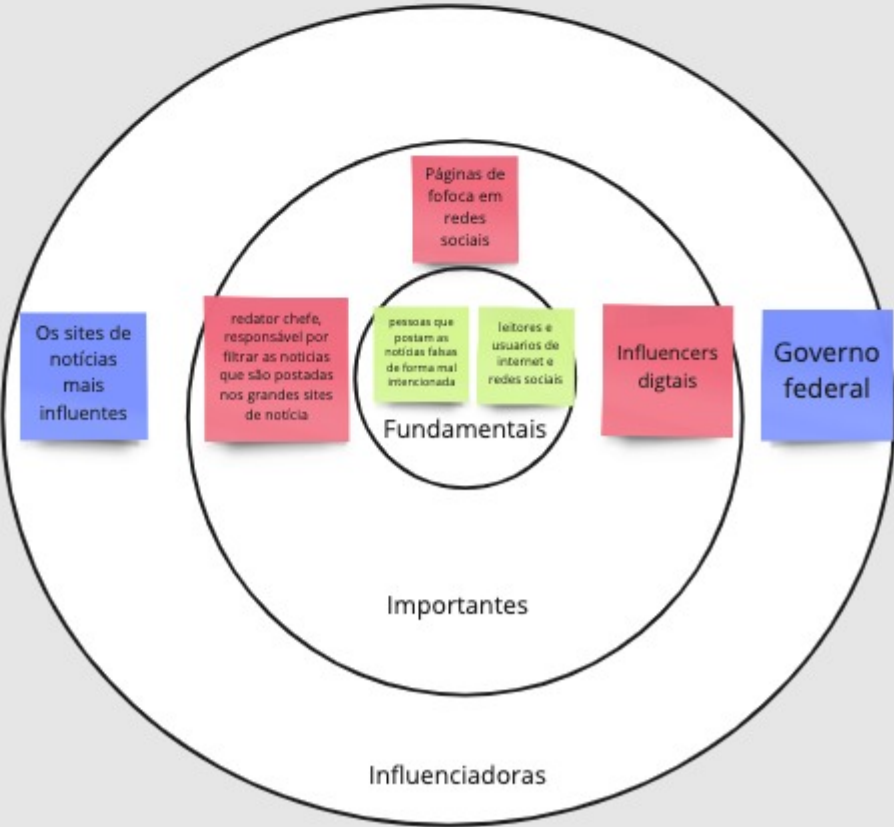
Páginas de fofoca em redes sociais

Os sites de notícias mais influentes

redator chefe, responsável por filtrar as noticias que são postadas nos grandes sites de notícia

pessoas que postam as notícias falsas de forma mal intencionada

leitores e usuarios de internet e redes sociais

Influencers digtais

Governo federal

Fundamentais

Importantes

Influenciadoras